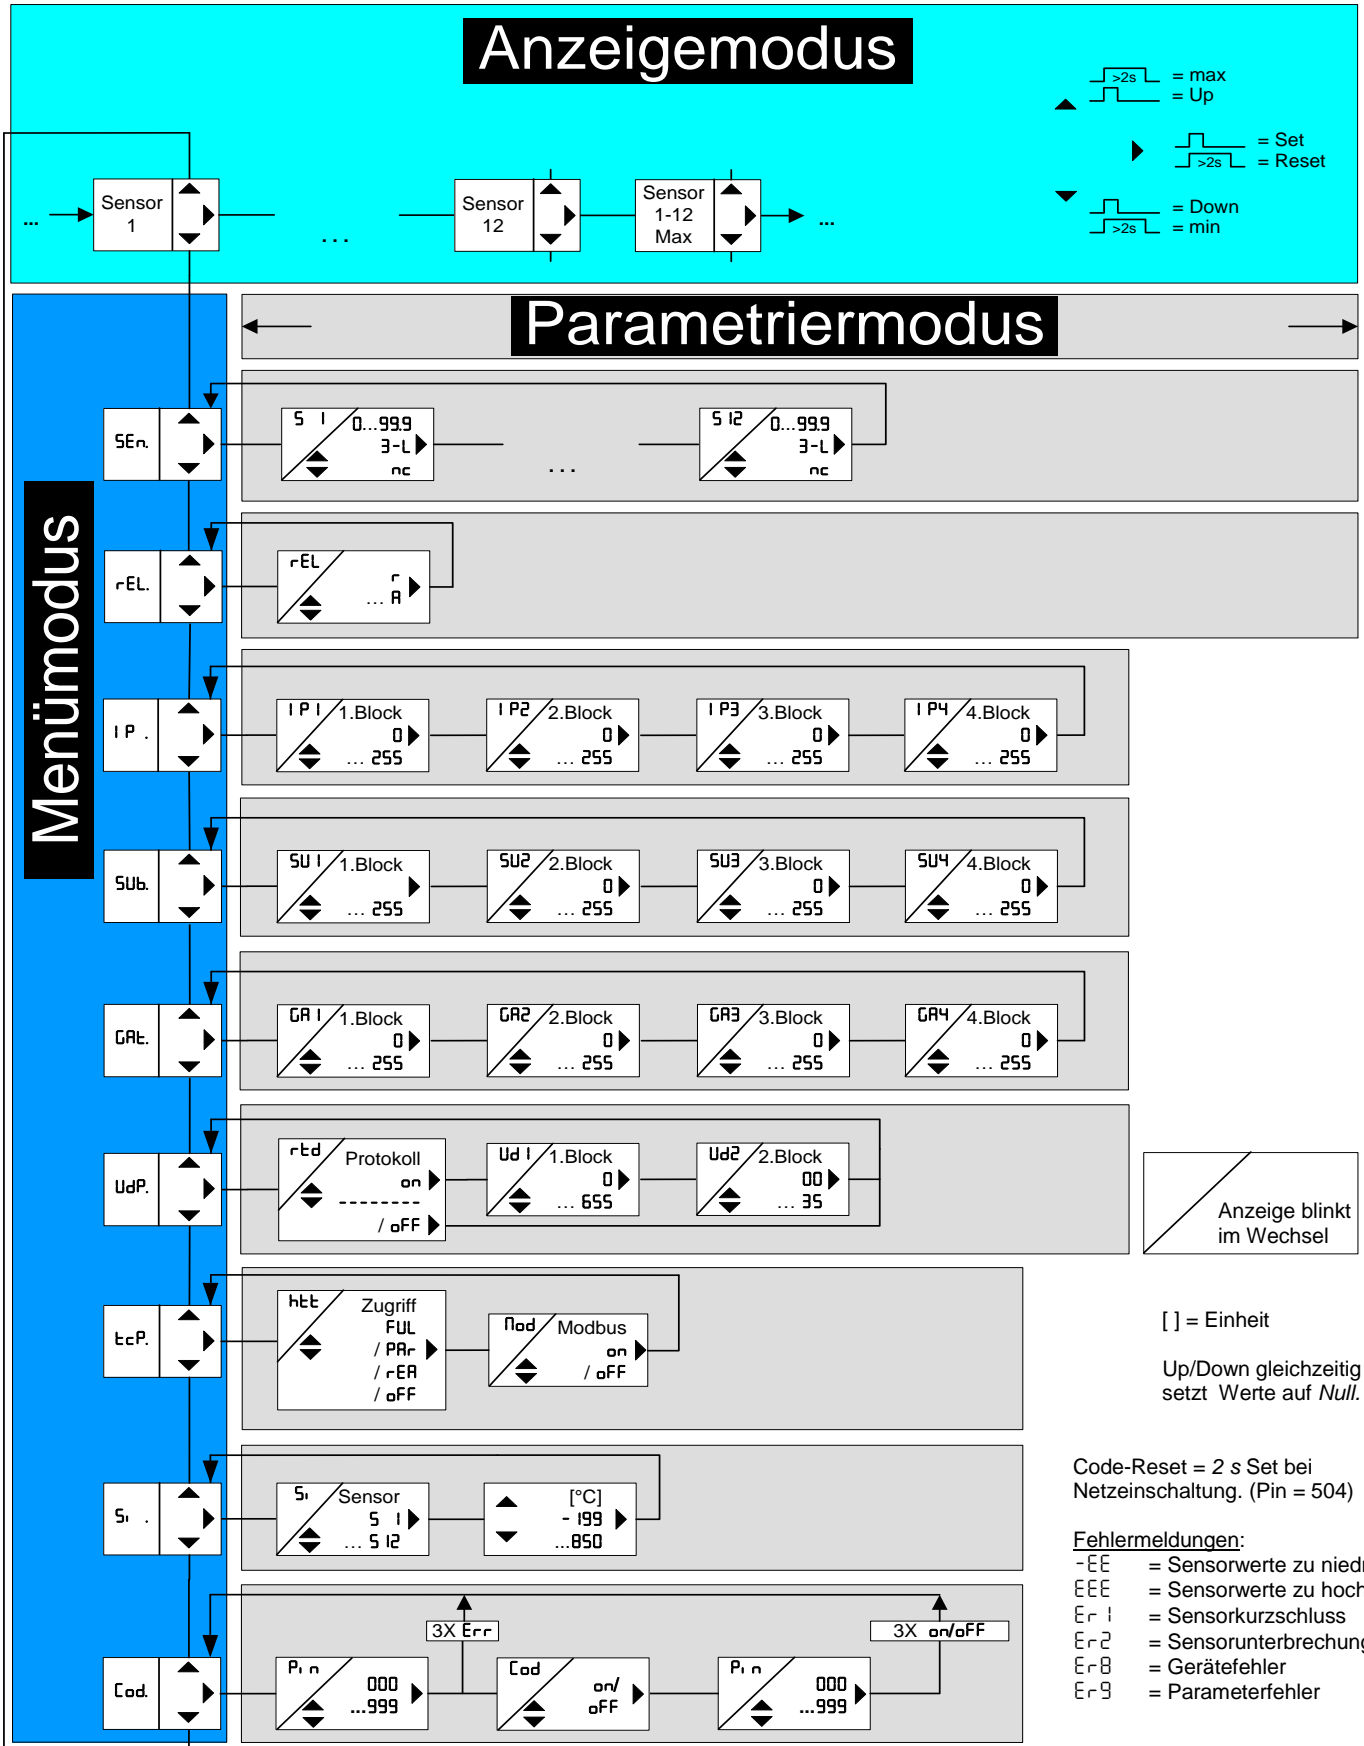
Anzeigemodus

>2s = max
= Up

= Set
>2s = Reset

= Down
>2s = min

... Sensor 1 ... Sensor 12 Sensor 1-12 Max ...

Menümodus

Parametriermodus

SEn.
S 1 0...99.9 3-L nc ... S 12 0...99.9 3-L nc

rEL.
rEL r ... A

IP .
IP1 1.Block 0 ... 255
IP2 2.Block 0 ... 255
IP3 3.Block 0 ... 255
IP4 4.Block 0 ... 255

SUb.
SU1 1.Block 0 ... 255
SU2 2.Block 0 ... 255
SU3 3.Block 0 ... 255
SU4 4.Block 0 ... 255

GAt.
GA1 1.Block 0 ... 255
GA2 2.Block 0 ... 255
GA3 3.Block 0 ... 255
GA4 4.Block 0 ... 255

UdP.
rtd Protokoll on -------- / oFF
Ud1 1.Block 0 ... 655
Ud2 2.Block 00 ... 35

Anzeige blinkt im Wechsel

tcP.
htt Zugriff FUL / PAr / rEA / oFF
Nod Modbus on / oFF

[ ] = Einheit

Up/Down gleichzeitig setzt Werte auf *Null.*

Si .
Si Sensor S 1 ... S 12
[°C] - 199 ...850

Code-Reset = *2 s* Set bei Netzeinschaltung. (Pin = 504)

Cod.
3X Err
3X on/oFF
Pin 000 ...999
Cod on/ oFF
Pin 000 ...999

Fehlermeldungen:
-EE = Sensorwerte zu niedr
EEE = Sensorwerte zu hoch
Er1 = Sensorkurzschluss
Er2 = Sensorunterbrechung
Er8 = Gerätefehler
Er9 = Parameterfehler